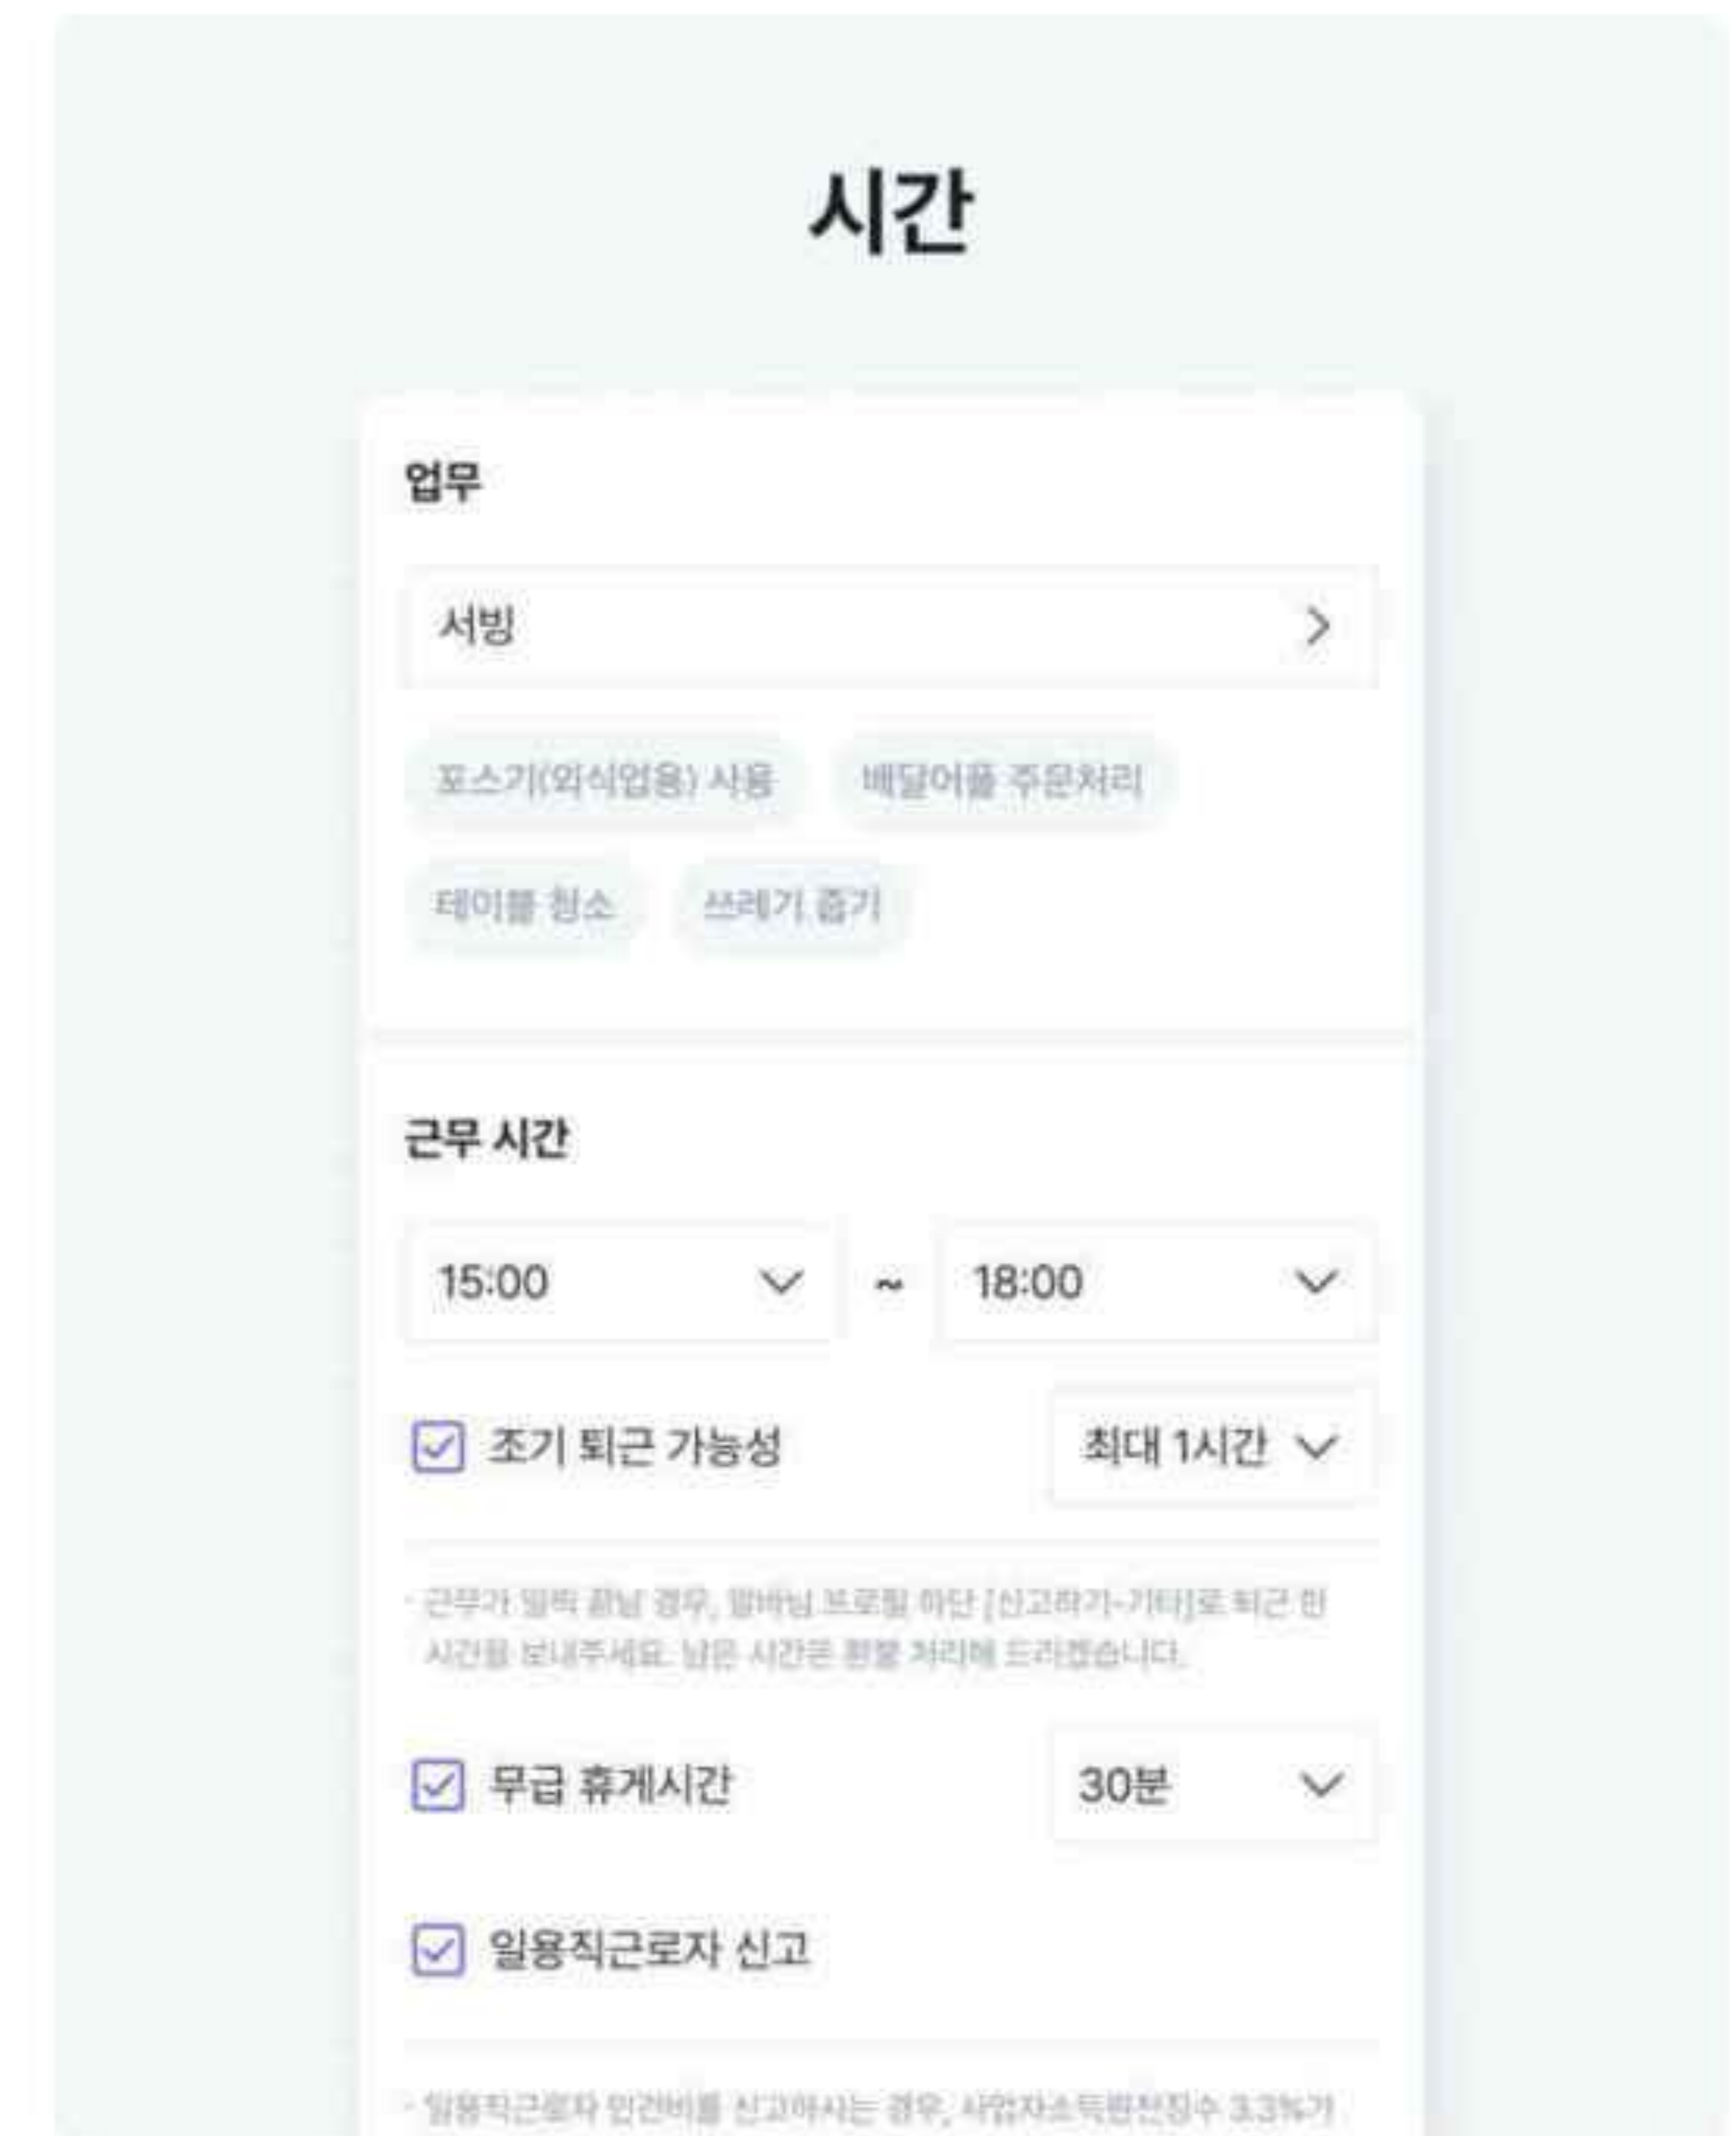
시간

업무

서빙

포스기(외식업용) 사용

배달어플 주문처리

테이블 청소

쓰레기 줍기

근무 시간

15:00

~

18:00

조기 퇴근 가능성

최대 1시간

· 근무가 일찍 끝날 경우, 알바님 프로필 하단 [신고하기-기타]로 퇴근 한 시간을 보내주세요. 남은 시간은 환불 처리해 드리겠습니다.

무급 휴게시간

30분

일용직근로자 신고

· 일용직근로자 인건비를 신고하시는 경우, 사업자소득원천징수 3.3%가